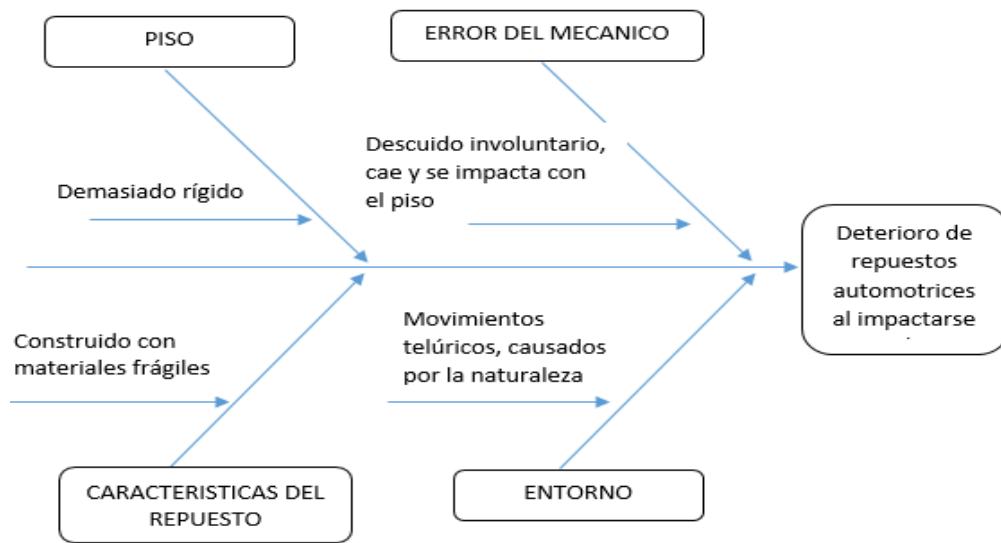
PISO

ERROR DEL MECANICO

Demasiado rígido

Descuido involuntario, cae y se impacta con el piso

Deterioro de repuestos automotrices al impactarse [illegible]

Construido con materiales frágiles

Movimientos telúricos, causados por la naturaleza

CARACTERISTICAS DEL REPUESTO

ENTORNO